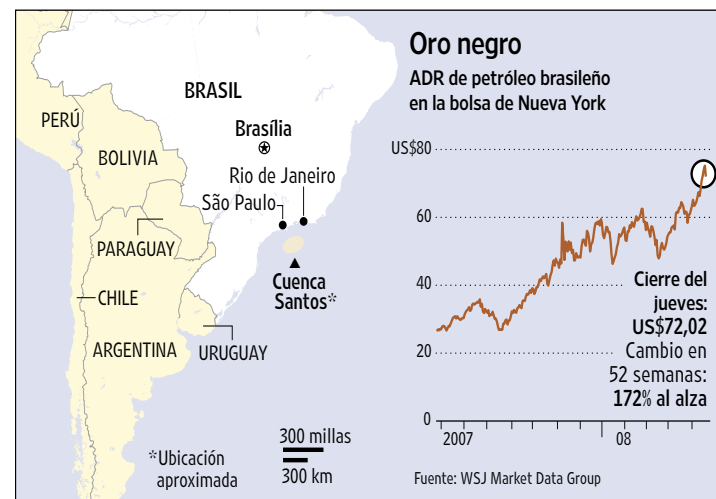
Oro negro

ADR de petróleo brasileño en la bolsa de Nueva York

BRASIL

PERÚ

BOLIVIA

Brasília

Rio de Janeiro

São Paulo

PARAGUAY

Cuenca Santos*

CHILE

ARGENTINA

URUGUAY

*Ubicación aproximada

300 millas

300 km

US$80

60

40

20

0

2007

08

Cierre del jueves: US$72,02

Cambio en 52 semanas: 172% al alza

Fuente: WSJ Market Data Group